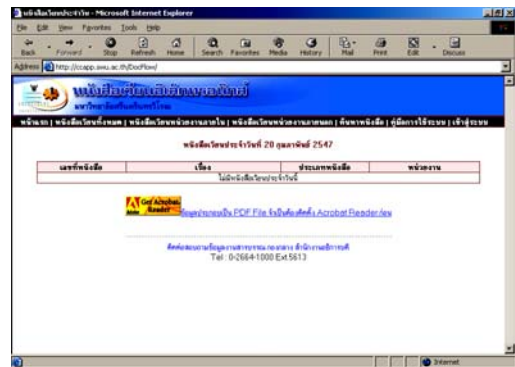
หนังสือเวียนประจำวัน - Microsoft Internet Explorer

File Edit View Favorites Tools Help

Back Forward Stop Refresh Home Search Favorites Media History Mail Print Edit Discuss

Address http://ccapp.swu.ac.th/DocFlow/

หนังสือเวียนอิเล็กทรอนิกส์
มหาวิทยาลัยศรีนครินทรวิโรฒ

หน้าแรก | หนังสือเวียนทั้งหมด | หนังสือเวียนหน่วยงานภายใน | หนังสือเวียนหน่วยงานภายนอก | ค้นหาหนังสือ | คู่มือการใช้ระบบ | เข้าสู่ระบบ

หนังสือเวียนประจำวันที่ 20 กุมภาพันธ์ 2547

| เลขที่หนังสือ | เรื่อง | ประเภทหนังสือ | หน่วยงาน |
|---|---|---|---|
| ไม่มีหนังสือเวียนประจำวันนี้ | | | |

Get Acrobat Reader

ข้อมูลประกอบเป็น PDF File จึงต้องติดตั้ง Acrobat Reader ก่อน

ติดต่อสอบถามข้อมูลงานสารบรรณ กองกลาง สำนักงานอธิการบดี
Tel : 0-2664-1000 Ext.5613

Internet